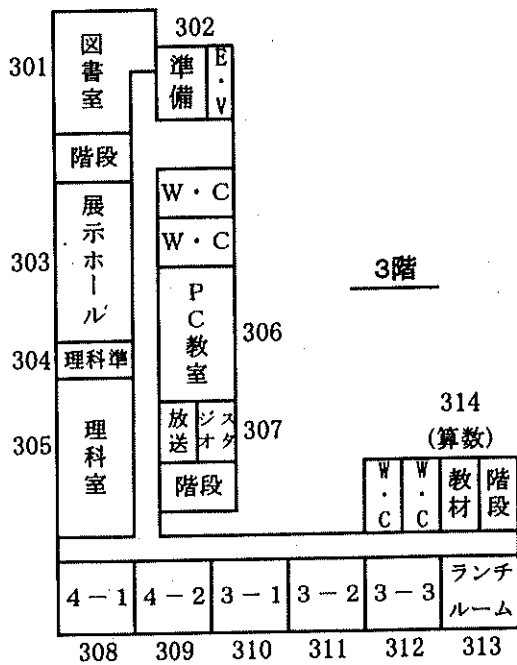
302
301 図書室
準備
E・V
階段
W・C
W・C
展示ホール
303
3階
P C 教室
306
304 理科準
314
(算数)
305 理科室
放送
スタジオ
307
階段
W・C
W・C
教材
階段
4－1
4－2
3－1
3－2
3－3
ランチルーム
308
309
310
311
312
313